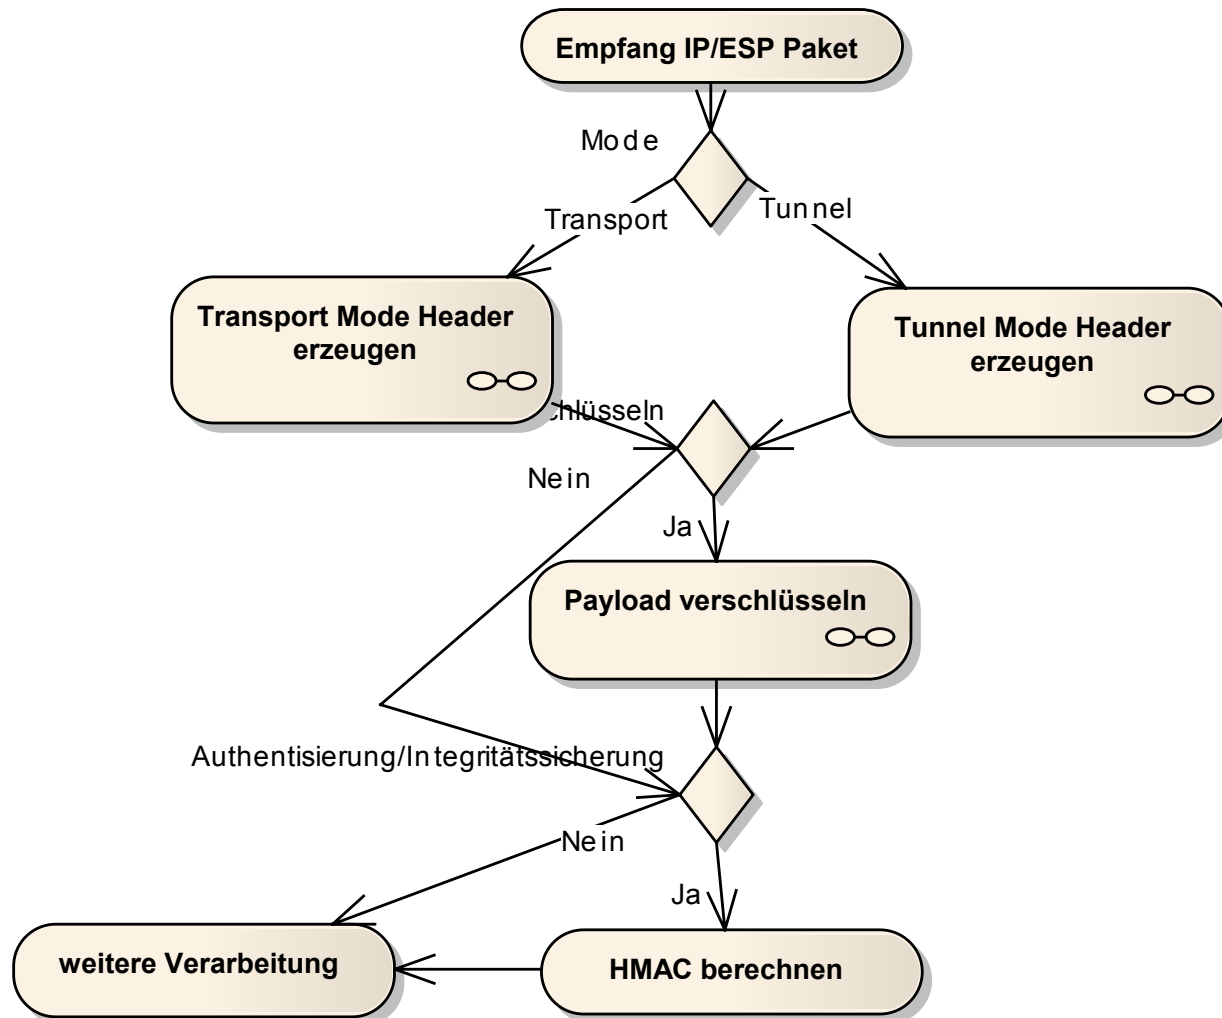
Empfang IP/ESP Paket

Mode

Transport

Tunnel

Transport Mode Header erzeugen

Tunnel Mode Header erzeugen

chlüsseln

Nein

Ja

Payload verschlüsseln

Authentisierung/Integritätssicherung

Nein

Ja

weitere Verarbeitung

HMAC berechnen